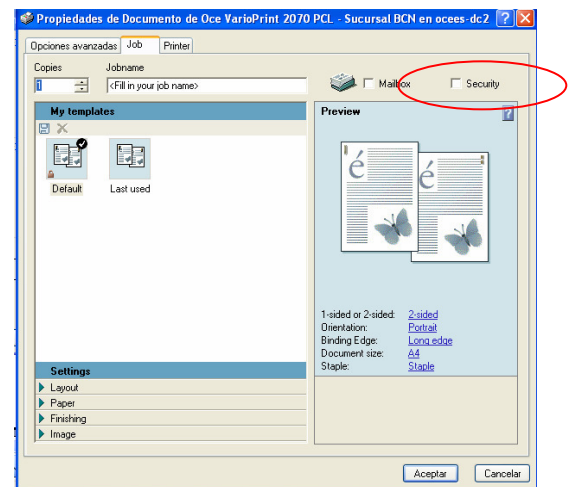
Propiedades de Documento de Oce VarioPrint 2070 PCL - Sucursal BCN en ocees-dc2 ? X

Opciones avanzadas | Job | Printer

Copies
1
Jobname
<Fill in your job name>
Mailbox
Security

My templates
Default
Last used

Preview
?
é
é

1-sided or 2-sided: 2-sided
Orientation: Portrait
Binding Edge: Long edge
Document size: A4
Staple: Staple

Settings
Layout
Paper
Finishing
Image

Aceptar
Cancelar